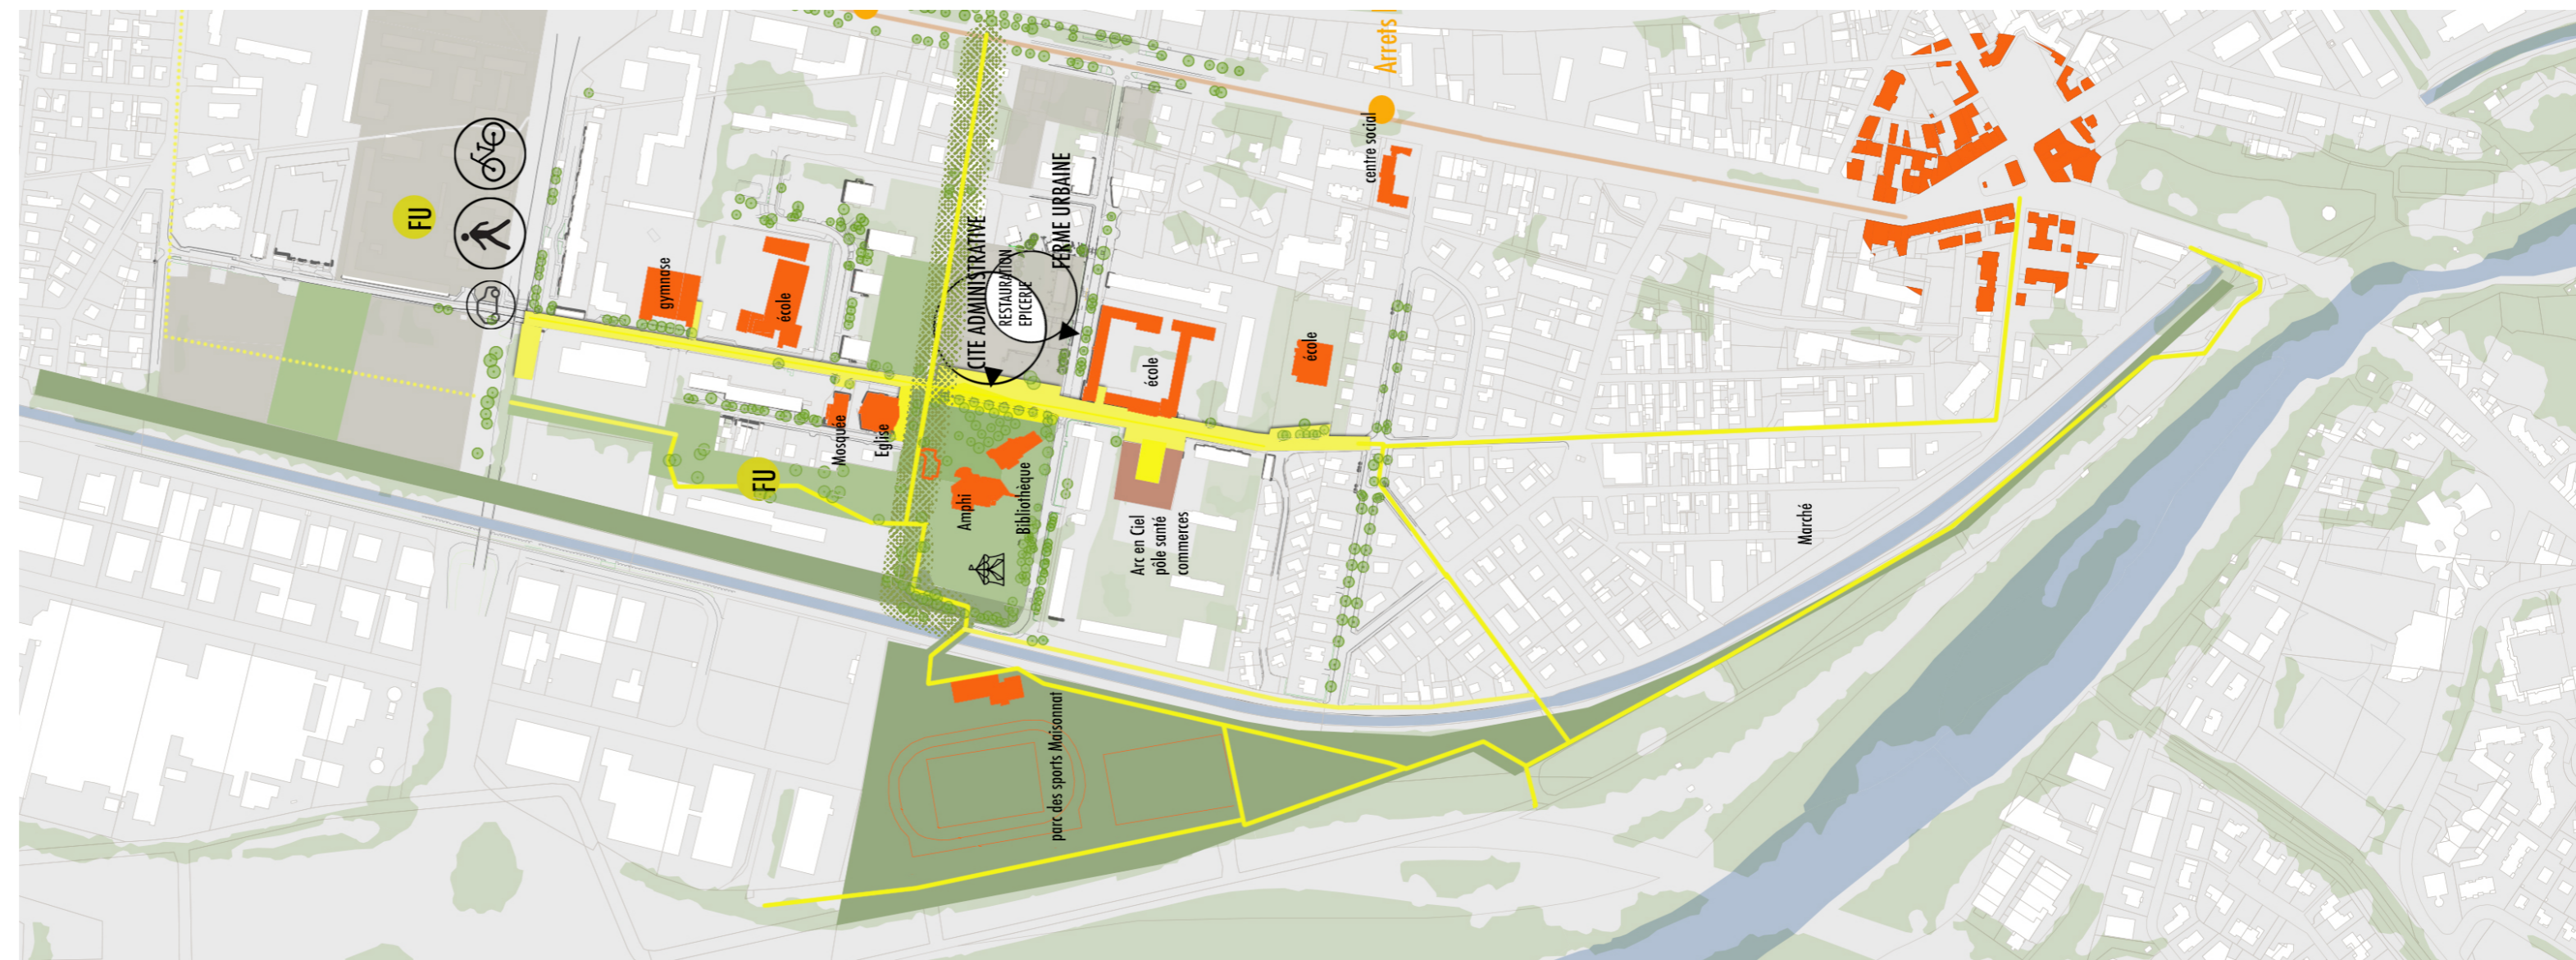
Arrets

centre social

FU

gymnase

école

CITE ADMINISTRATIVE

RESTAURATION EPICERIE

FERME URBAINE

école

école

Mosquée

Eglise

FU

Amphi

Bibliothèque

Arc en Ciel pôle santé commerces

Marché

parc des sports Maisonnat